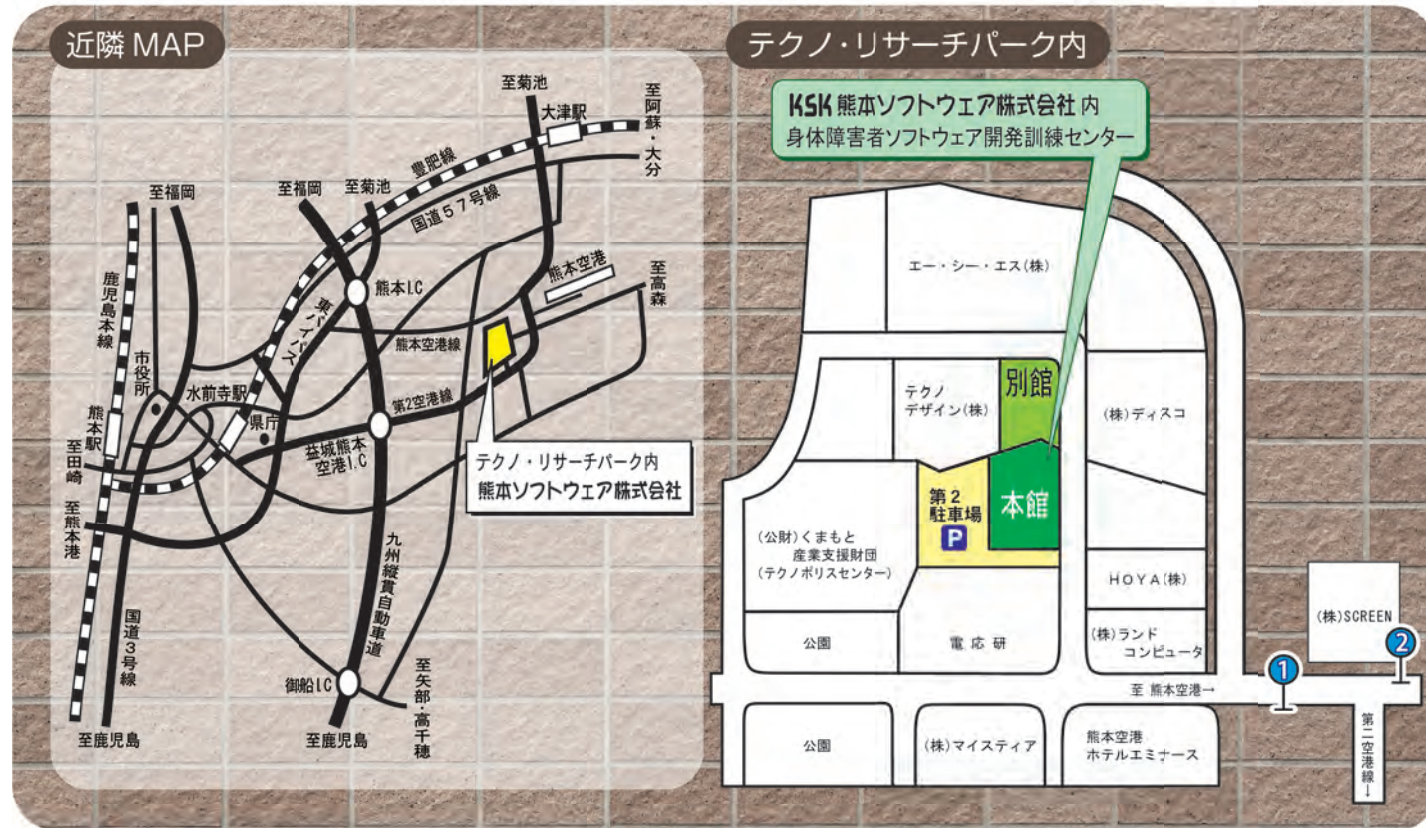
近隣 MAP

至菊池
大津駅
至阿蘇・大分
豊肥線
国道57号線
至福岡
至福岡
至菊池
熊本I.C
熊本空港
至高森
鹿児島本線
東バイパス
熊本空港線
市役所
水前寺駅
県庁
第2空港線
熊本駅
益城熊本空港I.C
至田崎
至熊本港
テクノ・リサーチパーク内
熊本ソフトウェア株式会社
九州縦貫自動車道
国道3号線
御船I.C
至矢部・高千穂
至鹿児島
至鹿児島

テクノ・リサーチパーク内

KSK 熊本ソフトウェア株式会社 内
身体障害者ソフトウェア開発訓練センター

エー・シー・エス(株)
テクノデザイン(株)
別館
(株)ディスコ
第2駐車場
P
本館
(公財)くまもと産業支援財団(テクノポリスセンター)
HOYA(株)
(株)SCREEN
公園
電応研
(株)ランドコンピュータ
1
2
至 熊本空港→
公園
(株)マイスティア
熊本空港ホテルエミナース
第二空港線↓